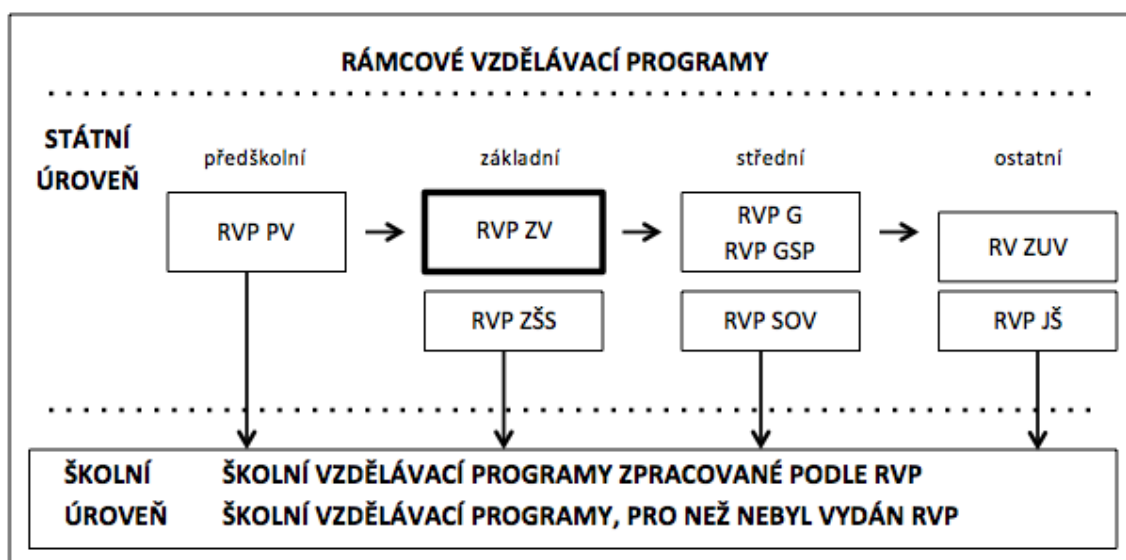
RÁMCOVÉ VZDĚLÁVACÍ PROGRAMY

STÁTNÍ ÚROVEŇ

předškolní

základní

střední

ostatní

RVP PV

RVP ZV

RVP G
RVP GSP

RV ZUV

RVP ZŠS

RVP SOV

RVP JŠ

ŠKOLNÍ ÚROVEŇ

ŠKOLNÍ VZDĚLÁVACÍ PROGRAMY ZPRACOVANÉ PODLE RVP

ŠKOLNÍ VZDĚLÁVACÍ PROGRAMY, PRO NEŽ NEBYL VYDÁN RVP